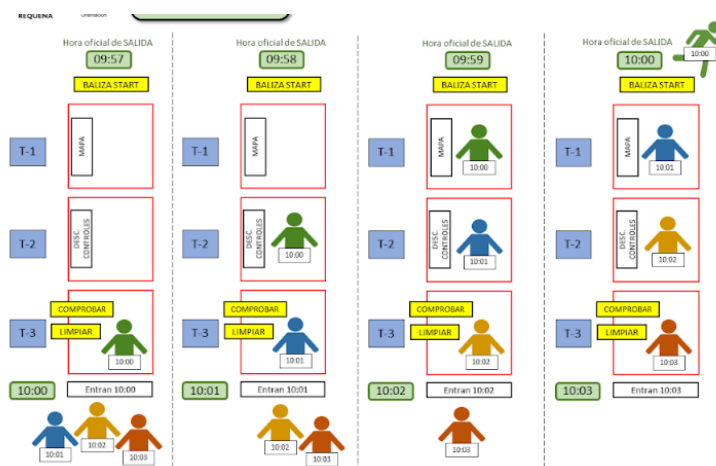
REQUENA
Orientación

Hora oficial de SALIDA
09:57
BALIZA START
T-1
MAPA
T-2
DESC. CONTROLES
T-3
COMPROBAR
LIMPIAR
10:00
10:00
Entran 10:00
10:01
10:02
10:03

Hora oficial de SALIDA
09:58
BALIZA START
T-1
MAPA
T-2
DESC. CONTROLES
10:00
T-3
COMPROBAR
LIMPIAR
10:01
10:01
Entran 10:01
10:02
10:03

Hora oficial de SALIDA
09:59
BALIZA START
T-1
MAPA
10:00
T-2
DESC. CONTROLES
10:01
T-3
COMPROBAR
LIMPIAR
10:02
10:02
Entran 10:02
10:03

Hora oficial de SALIDA
10:00
10:00
BALIZA START
T-1
MAPA
10:01
T-2
DESC. CONTROLES
10:02
T-3
COMPROBAR
LIMPIAR
10:03
10:03
Entran 10:03